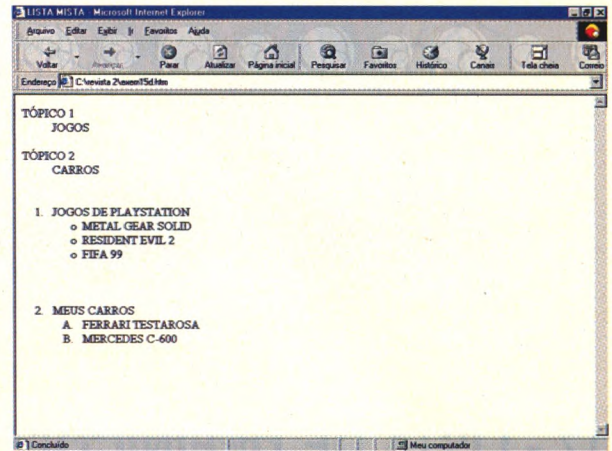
LISTA MISTA - Microsoft Internet Explorer

Arquivo Editar Exibir Ir Favoritos Ajuda

Voltar Avançar Parar Atualizar Página inicial Pesquisar Favoritos Histórico Canais Tela cheia Correio

Endereço C:\revista 2\exem15d.htm

TÓPICO 1
JOGOS

TÓPICO 2
CARROS

1. JOGOS DE PLAYSTATION
o METAL GEAR SOLID
o RESIDENT EVIL 2
o FIFA 99

2. MEUS CARROS
A. FERRARI TESTAROSA
B. MERCEDES C-600

Concluído

Meu computador